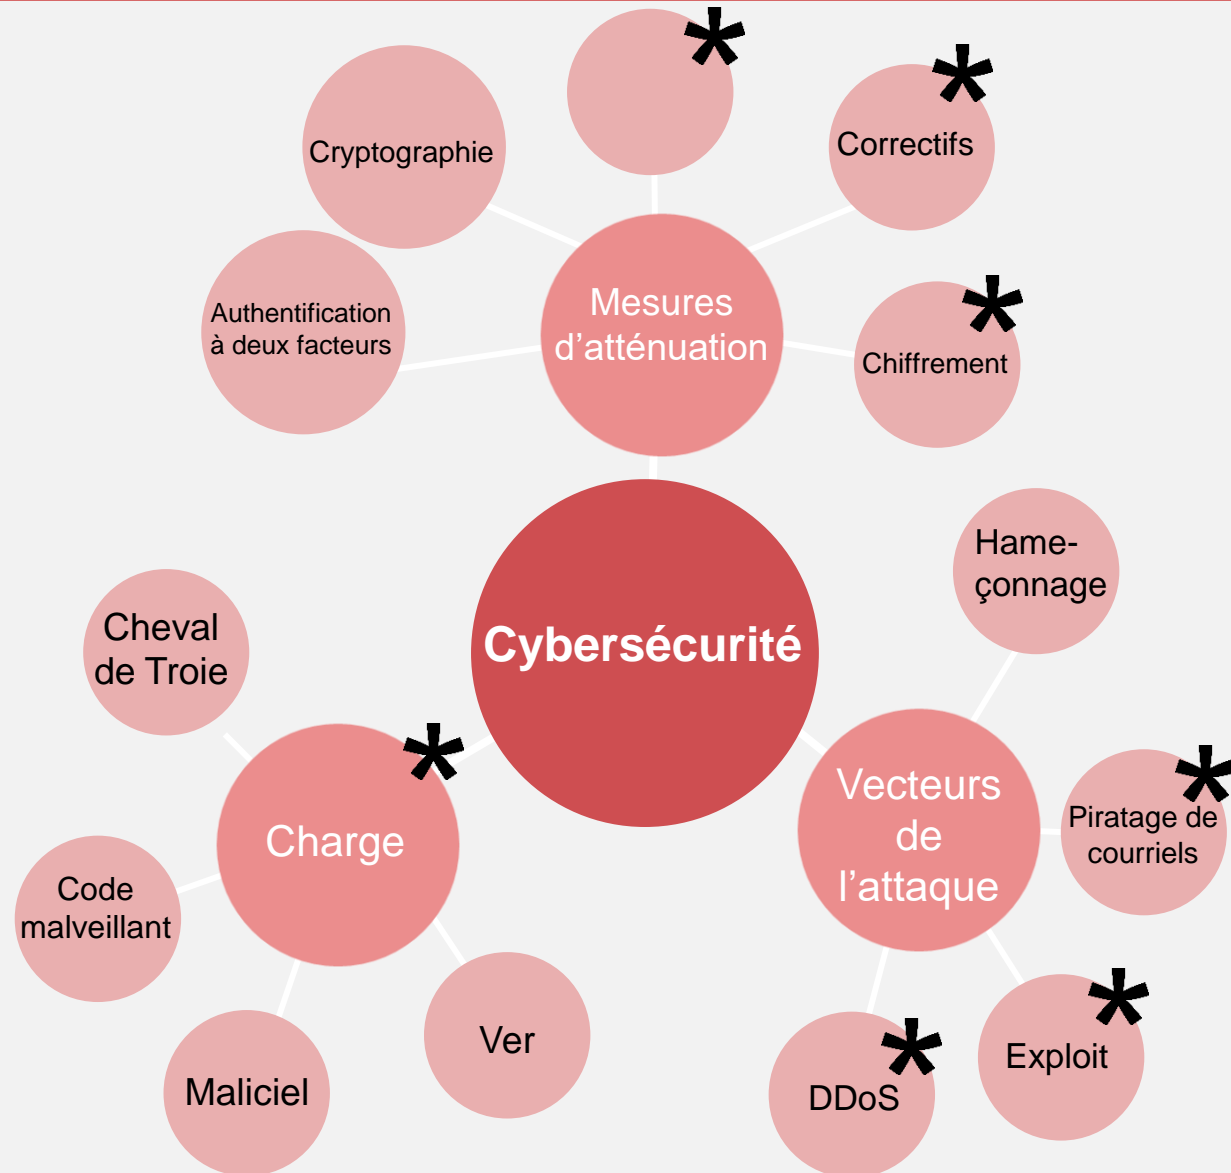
*

Cryptographie

Correctifs *

Mesures d’atténuation

Authentification à deux facteurs

Chiffrement *

Hameçonnage

Cheval de Troie

Cybersécurité

Charge *

Vecteurs de l’attaque

Piratage de courriels *

Code malveillant

Ver

Maliciel

DDoS *

Exploit *